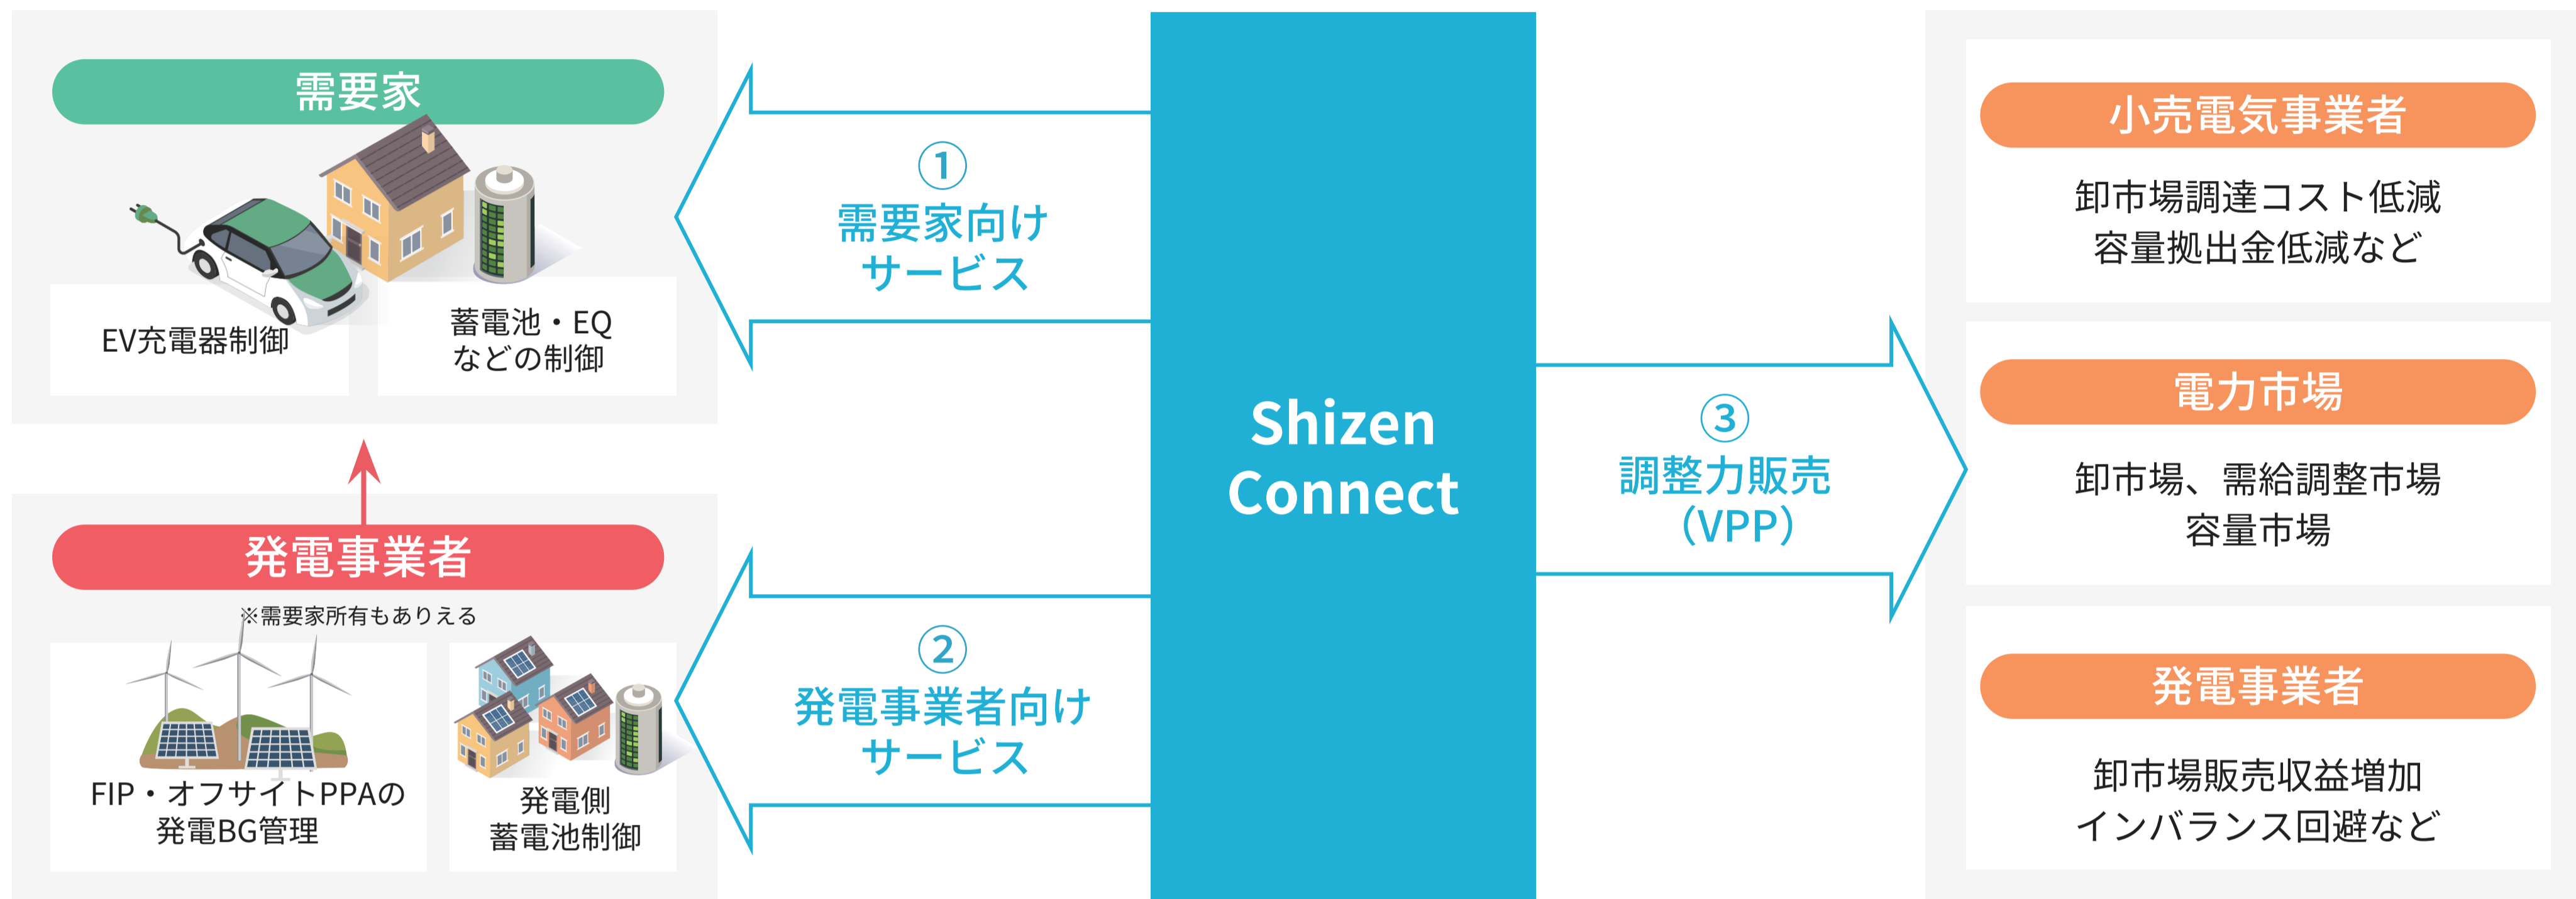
需要家

EV充電器制御

蓄電池・EQ などの制御

発電事業者

※需要家所有もありえる

FIP・オフサイトPPAの発電BG管理

発電側蓄電池制御

①
需要家向けサービス

②
発電事業者向けサービス

Shizen Connect

③
調整力販売（VPP）

小売電気事業者

卸市場調達コスト低減
容量拠出金低減など

電力市場

卸市場、需給調整市場
容量市場

発電事業者

卸市場販売収益増加
インバランス回避など